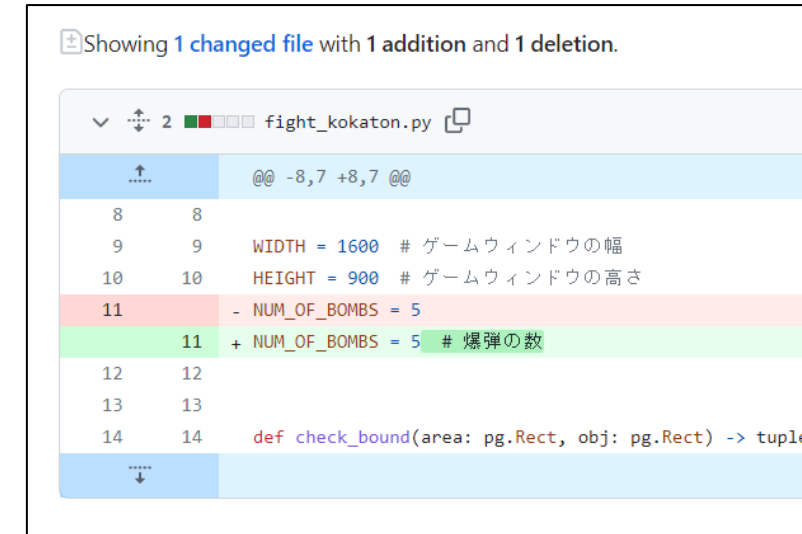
Showing 1 changed file with 1 addition and 1 deletion.

2 fight_kokaton.py

@@ -8,7 +8,7 @@

| | | |
|---|---|---|
| 8 | 8 | |
| 9 | 9 | WIDTH = 1600  # ゲームウィンドウの幅 |
| 10 | 10 | HEIGHT = 900  # ゲームウィンドウの高さ |
| 11 | | - NUM_OF_BOMBS = 5 |
| | 11 | + NUM_OF_BOMBS = 5  # 爆弾の数 |
| 12 | 12 | |
| 13 | 13 | |
| 14 | 14 | def check_bound(area: pg.Rect, obj: pg.Rect) -> tuple |